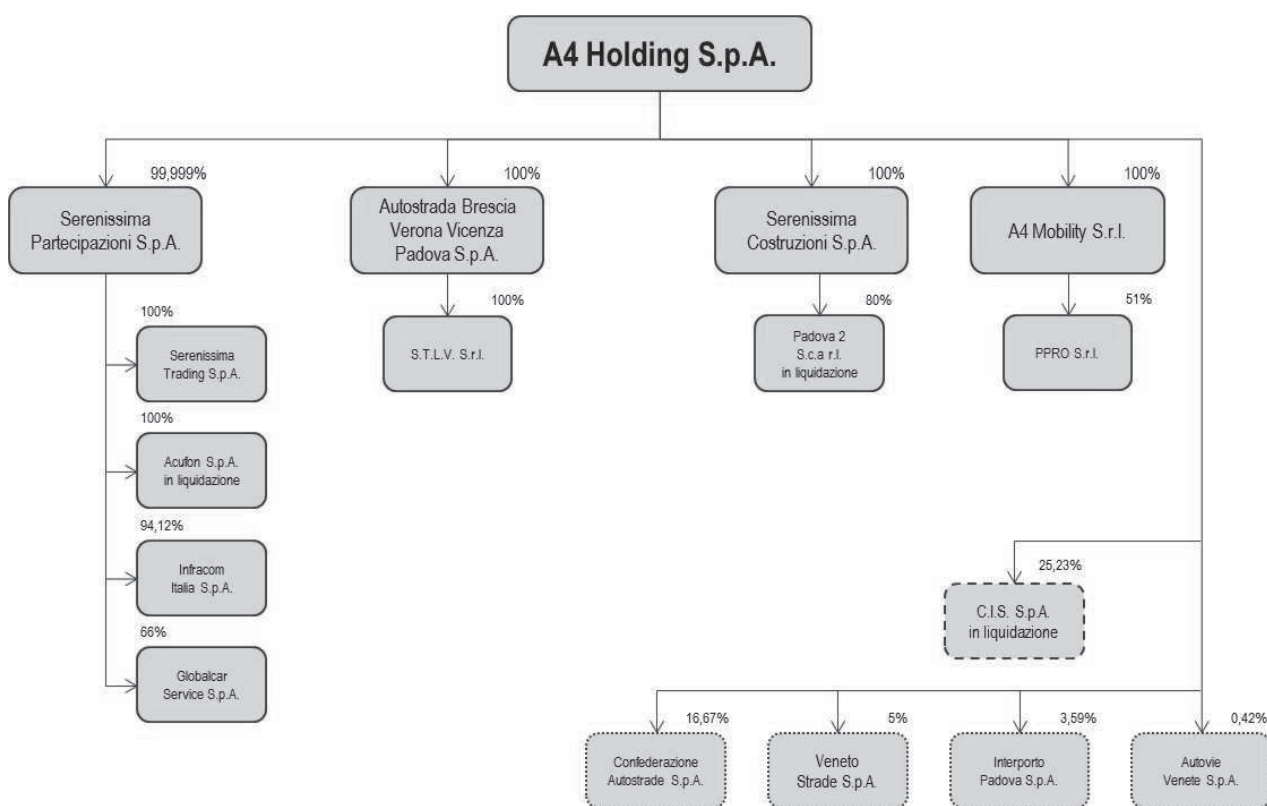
A4 Holding S.p.A.

99,999%
Serenissima Partecipazioni S.p.A.

100%
Autostrada Brescia Verona Vicenza Padova S.p.A.

100%
Serenissima Costruzioni S.p.A.

100%
A4 Mobility S.r.l.

100%
Serenissima Trading S.p.A.

100%
Acufon S.p.A. in liquidazione

94,12%
Infracom Italia S.p.A.

66%
Globalcar Service S.p.A.

100%
S.T.L.V. S.r.l.

80%
Padova 2 S.c.a r.l. in liquidazione

51%
PPRO S.r.l.

25,23%
C.I.S. S.p.A. in liquidazione

16,67%
Confederazione Autostrade S.p.A.

5%
Veneto Strade S.p.A.

3,59%
Interporto Padova S.p.A.

0,42%
Autovie Venete S.p.A.